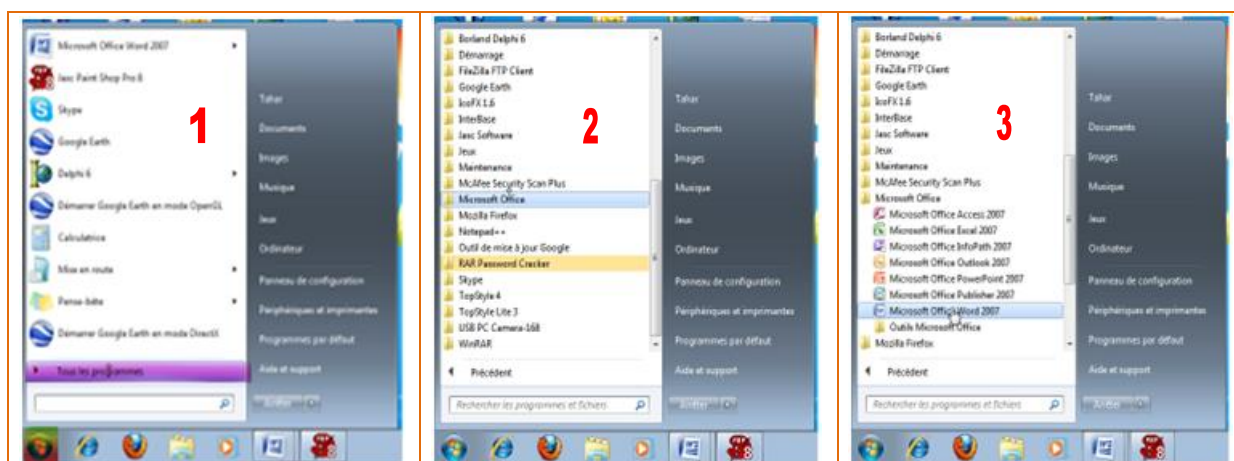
Microsoft Office Word 2007
Jasc Paint Shop Pro 8
Skype
Google Earth
Delphi 6
Démarrer Google Earth en mode OpenGL
Calculatrice
Mise en route
Pense-bête
Démarrer Google Earth en mode DirectX
Tous les programmes

1

Tahar
Documents
Images
Musique
Jeux
Ordinateur
Panneau de configuration
Périphériques et imprimantes
Programmes par défaut
Aide et support
Arrêter

Borland Delphi 6
Démarrage
FileZilla FTP Client
Google Earth
IcoFX 1.6
InterBase
Jasc Software
Jeux
Maintenance
McAfee Security Scan Plus
Microsoft Office
Mozilla Firefox
Notepad++
Outil de mise à jour Google
RAR Password Cracker
Skype
TopStyle 4
TopStyle Lite 3
USB PC Camera-168
WinRAR
Précédent
Rechercher les programmes et fichiers

2

Tahar
Documents
Images
Musique
Jeux
Ordinateur
Panneau de configuration
Périphériques et imprimantes
Programmes par défaut
Aide et support
Arrêter

Borland Delphi 6
Démarrage
FileZilla FTP Client
Google Earth
IcoFX 1.6
InterBase
Jasc Software
Jeux
Maintenance
McAfee Security Scan Plus
Microsoft Office
Microsoft Office Access 2007
Microsoft Office Excel 2007
Microsoft Office InfoPath 2007
Microsoft Office Outlook 2007
Microsoft Office PowerPoint 2007
Microsoft Office Publisher 2007
Microsoft Office Word 2007
Outils Microsoft Office
Mozilla Firefox
Précédent
Rechercher les programmes et fichiers

3

Tahar
Documents
Images
Musique
Jeux
Ordinateur
Panneau de configuration
Périphériques et imprimantes
Programmes par défaut
Aide et support
Arrêter